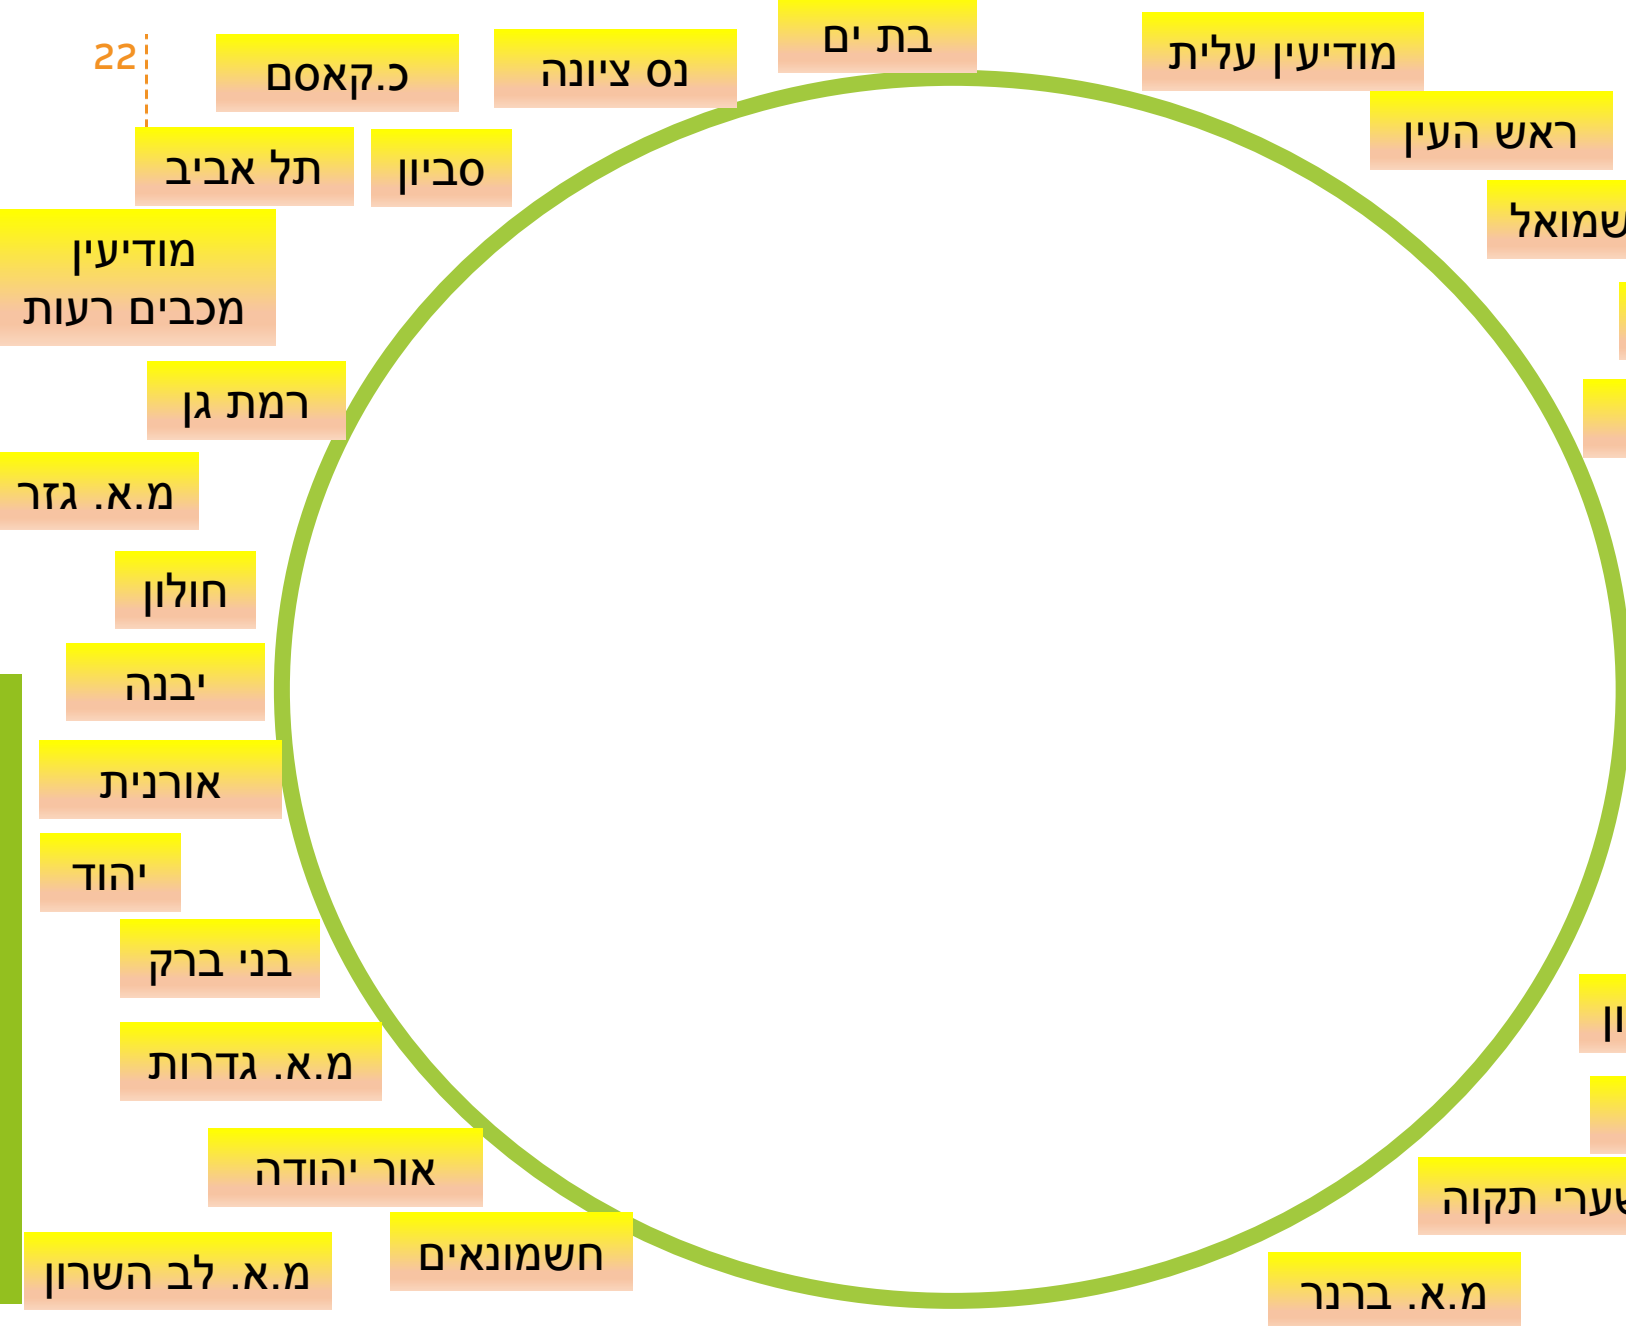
22

כ.קאסם

נס ציונה

בת ים

מודיעין עלית

ראש העין

שמואל

תל אביב

סביון

מודיעין מכבים רעות

רמת גן

מ.א. גזר

חולון

יבנה

אורנית

יהוד

בני ברק

מ.א. גדרות

אור יהודה

חשמונאים

מ.א. לב השרון

ון

שערי תקוה

מ.א. ברנר